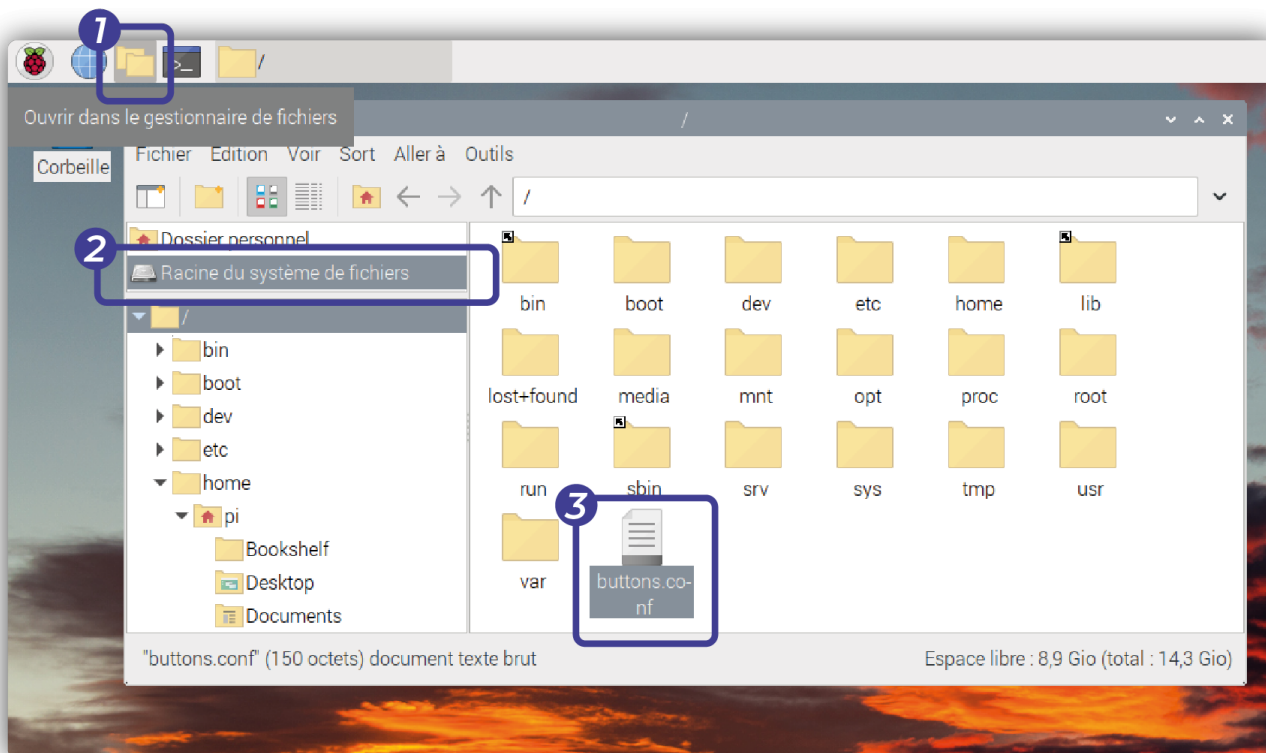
1

/

Ouvrir dans le gestionnaire de fichiers

/

Corbeille

Fichier Edition Voir Sort Aller à Outils

/

2

Dossier personnel

Racine du système de fichiers

/

bin

boot

dev

etc

home

pi

Bookshelf

Desktop

Documents

bin boot dev etc home lib

lost+found media mnt opt proc root

run sbin srv sys tmp usr

3

var

buttons.conf

"buttons.conf" (150 octets) document texte brut

Espace libre : 8,9 Gio (total : 14,3 Gio)